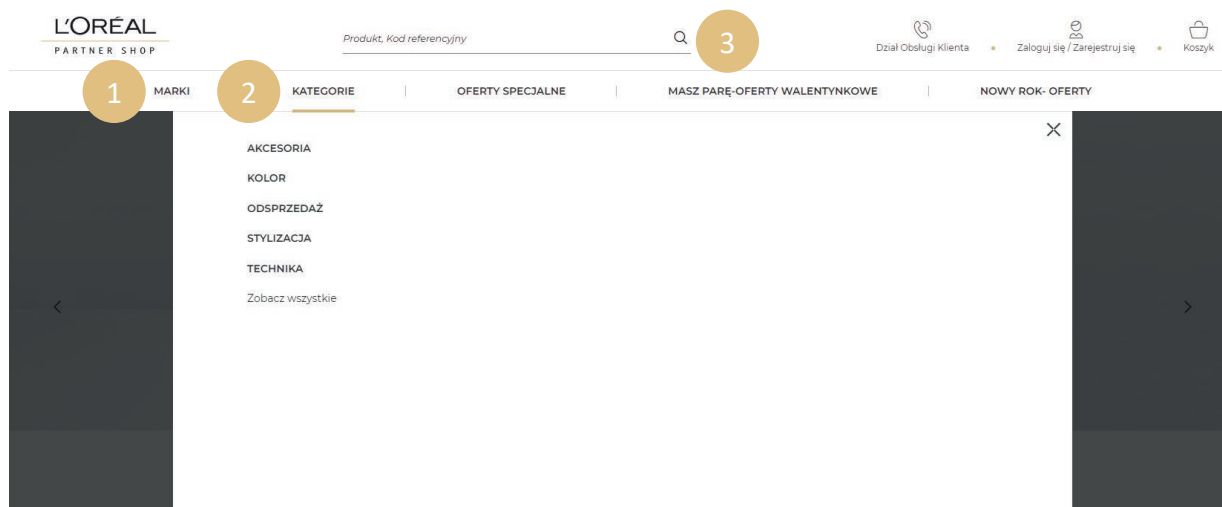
L'ORÉAL
PARTNER SHOP

Produkt, Kod referencyjny

3

Dział Obsługi Klienta • Zaloguj się / Zarejestruj się • Koszyk

1 MARKI 2 KATEGORIE | OFERTY SPECJALNE | MASZ PARĘ-OFERTY WALENTYNKOWE | NOWY ROK- OFERTY

AKCESORIA
KOLOR
ODSPRZEDAŻ
STYLIZACJA
TECHNIKA
Zobacz wszystkie